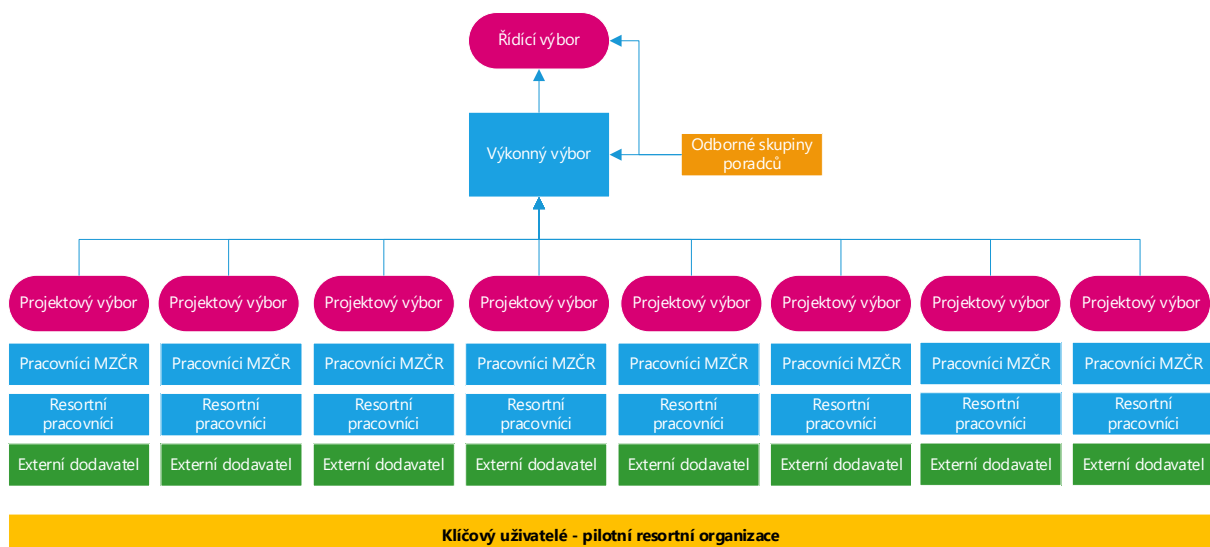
Řídící výbor

Výkonný výbor

Odborné skupiny poradců

Projektový výbor
Pracovníci MZČR
Resortní pracovníci
Externí dodavatel

Projektový výbor
Pracovníci MZČR
Resortní pracovníci
Externí dodavatel

Projektový výbor
Pracovníci MZČR
Resortní pracovníci
Externí dodavatel

Projektový výbor
Pracovníci MZČR
Resortní pracovníci
Externí dodavatel

Projektový výbor
Pracovníci MZČR
Resortní pracovníci
Externí dodavatel

Projektový výbor
Pracovníci MZČR
Resortní pracovníci
Externí dodavatel

Projektový výbor
Pracovníci MZČR
Resortní pracovníci
Externí dodavatel

Projektový výbor
Pracovníci MZČR
Resortní pracovníci
Externí dodavatel

Klíčový uživatelé - pilotní resortní organizace